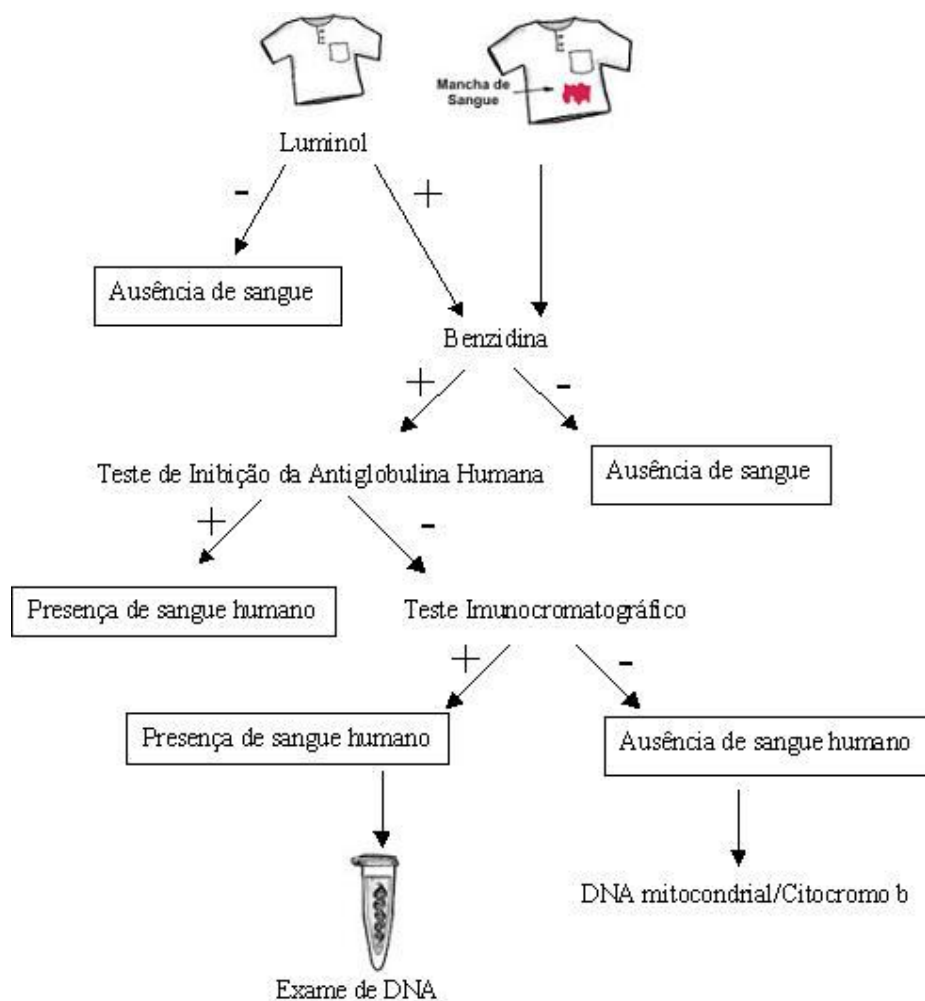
Mancha de Sangue

Luminol

-

+

Ausência de sangue

Benzidina

+

-

Teste de Inibição da Antiglobulina Humana

Ausência de sangue

+

-

Presença de sangue humano

Teste Imunocromatográfico

+

-

Presença de sangue humano

Ausência de sangue humano

DNA mitocondrial/Citocromo b

Exame de DNA